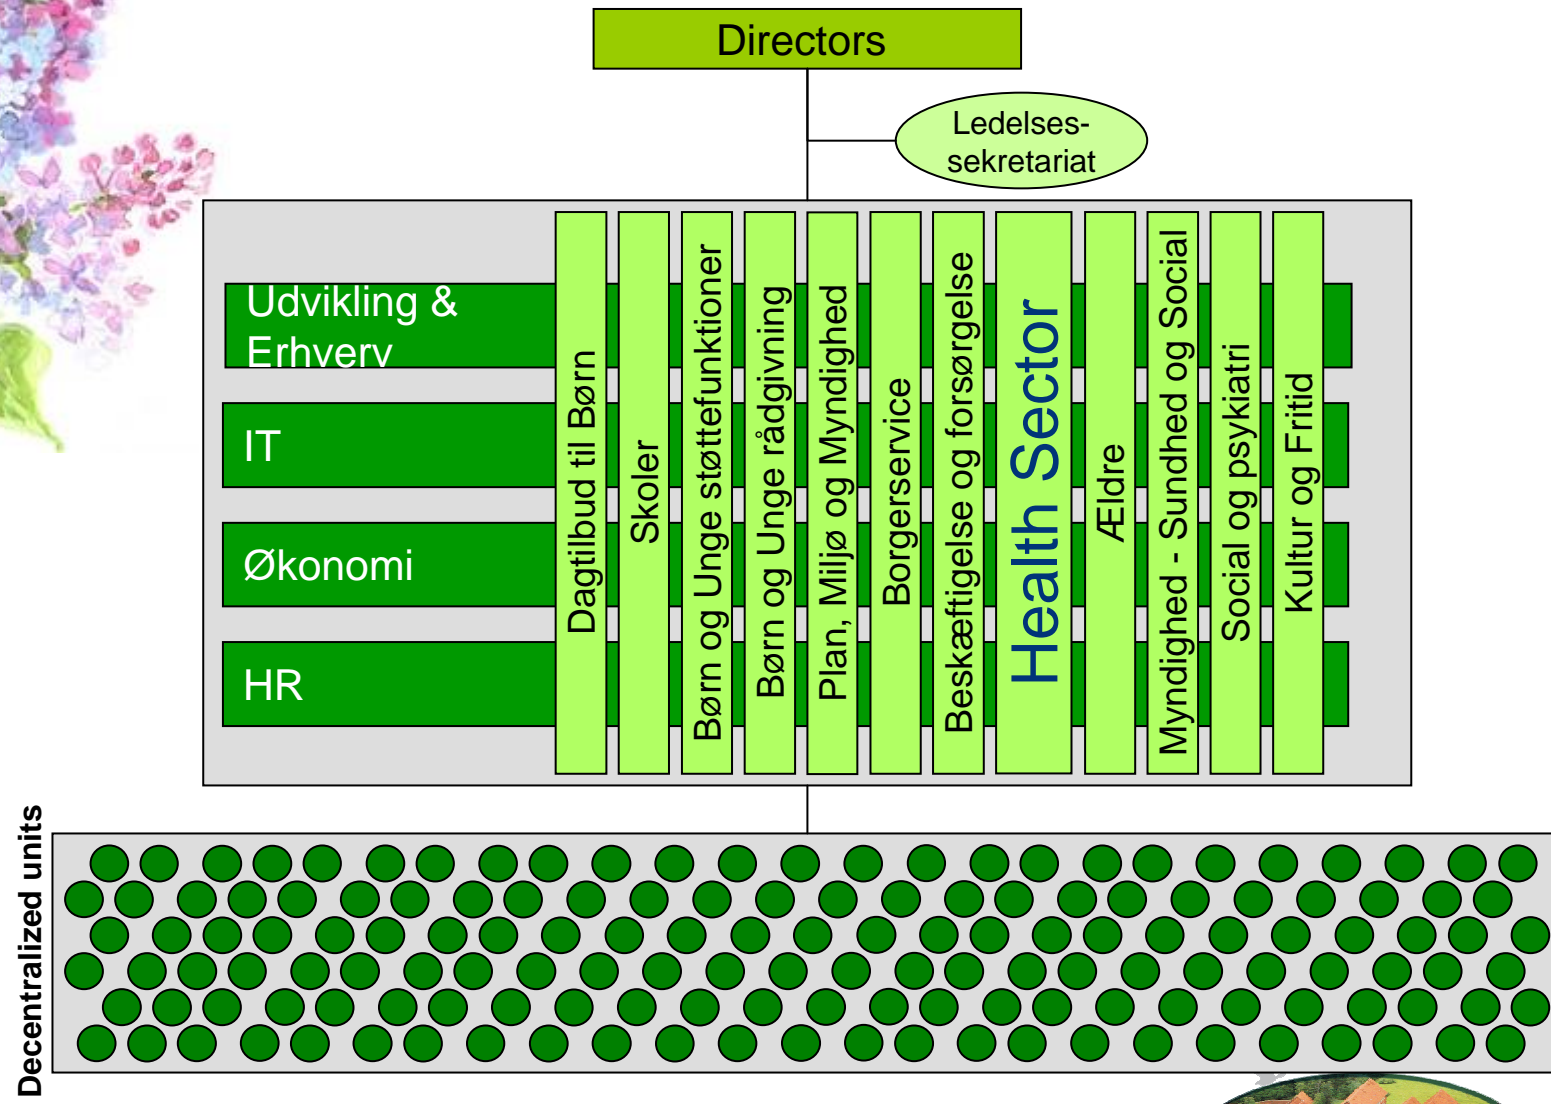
Directors

Ledelses-sekretariat

Udvikling & Erhverv

IT

Økonomi

HR

Dagtilbud til Børn

Skoler

Børn og Unge støttefunktioner

Børn og Unge rådgivning

Plan, Miljø og Myndighed

Borgerservice

Beskæftigelse og forsørgelse

Health Sector

Ældre

Myndighed - Sundhed og Social

Social og psykiatri

Kultur og Fritid

Decentralized units